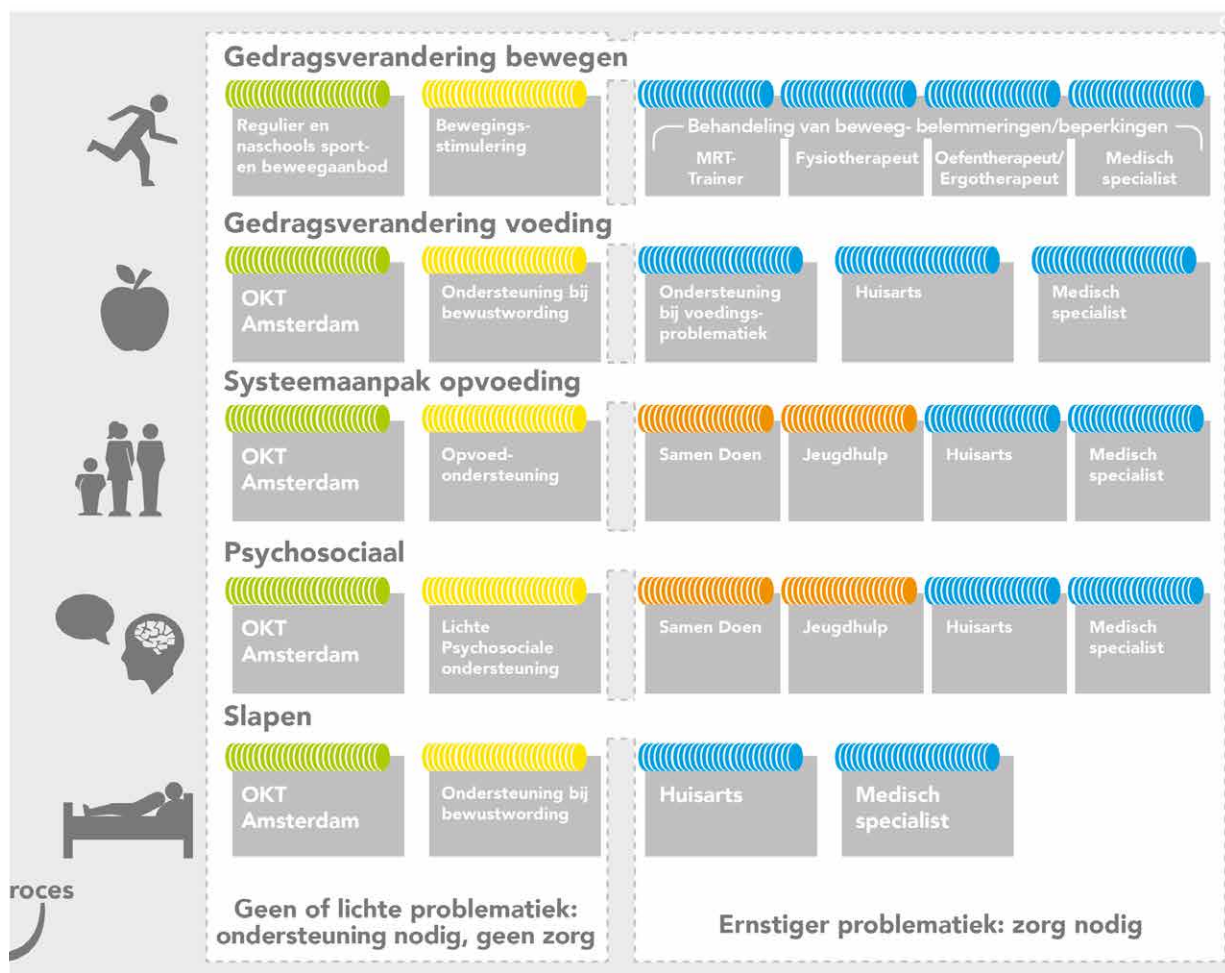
Gedragsverandering bewegen

Regulier en naschools sport- en beweegaanbod

Bewegingsstimulering

Behandeling van beweeg- belemmeringen/beperkingen

MRT-Trainer

Fysiotherapeut

Oefentherapeut/ Ergotherapeut

Medisch specialist

Gedragsverandering voeding

OKT Amsterdam

Ondersteuning bij bewustwording

Ondersteuning bij voedingsproblematiek

Huisarts

Medisch specialist

Systeemaanpak opvoeding

OKT Amsterdam

Opvoedondersteuning

Samen Doen

Jeugdhulp

Huisarts

Medisch specialist

Psychosociaal

OKT Amsterdam

Lichte Psychosociale ondersteuning

Samen Doen

Jeugdhulp

Huisarts

Medisch specialist

Slapen

OKT Amsterdam

Ondersteuning bij bewustwording

Huisarts

Medisch specialist

roces

Geen of lichte problematiek: ondersteuning nodig, geen zorg

Ernstiger problematiek: zorg nodig